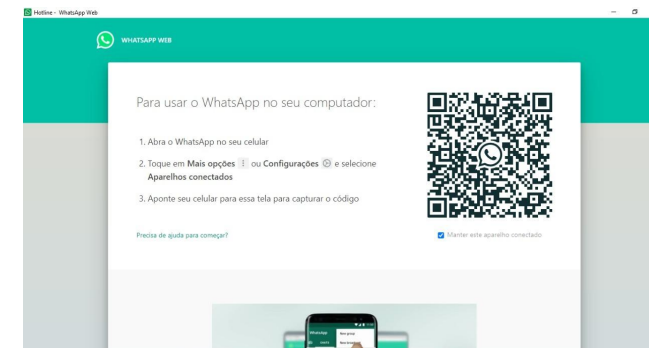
Hotline - WhatsApp Web

WHATSAPP WEB

Para usar o WhatsApp no seu computador:

1. Abra o WhatsApp no seu celular

2. Toque em Mais opções ⋮ ou Configurações ⚙ e selecione Aparelhos conectados

3. Aponte seu celular para essa tela para capturar o código

Precisa de ajuda para começar?

Manter este aparelho conectado

WhatsApp

New group

New broadcast